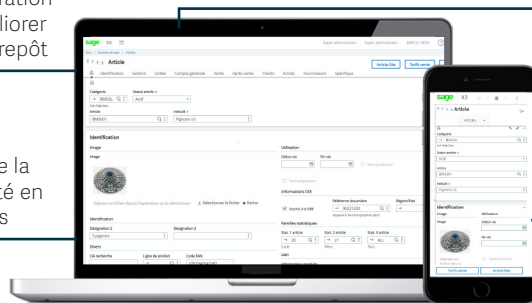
ation
liorer
repôt

e la
té en
s

sage X3
Super administrateur Super administrateur BMX10 / MX10
Article
Article liste Tarifs vente
Identification Gestion Unités Compta générale Ventes Après-vente Clients Achats Fournisseurs Spécifique
Catégorie
BMSOL
Statut article
Actif
Article
BMS001
Produit
Pignons x3
Identification
Image
Image
Déposer un fichier depuis l'explorateur ou le sélectionner
Sélectionner le fichier
Retirer
Identification
Désignation 1
Cyclocross
Désignation 2
Divers
Clé recherche
Ligne de produit
Code EAN
Utilisation
Début vie
Fin vie
Soumis à la DEB
Informations CEE
Référence douanière
Familles statistiques
Stat. 1 article
Stat. 2 article
Stat. 3 article
ALL
Lien

sage X3
Article
Catégorie
BMSOL
Statut article
Actif
Article
BMS001
Produit
Pignons x3
Identification
Image
Utilisation
Tarifs vente
Article liste